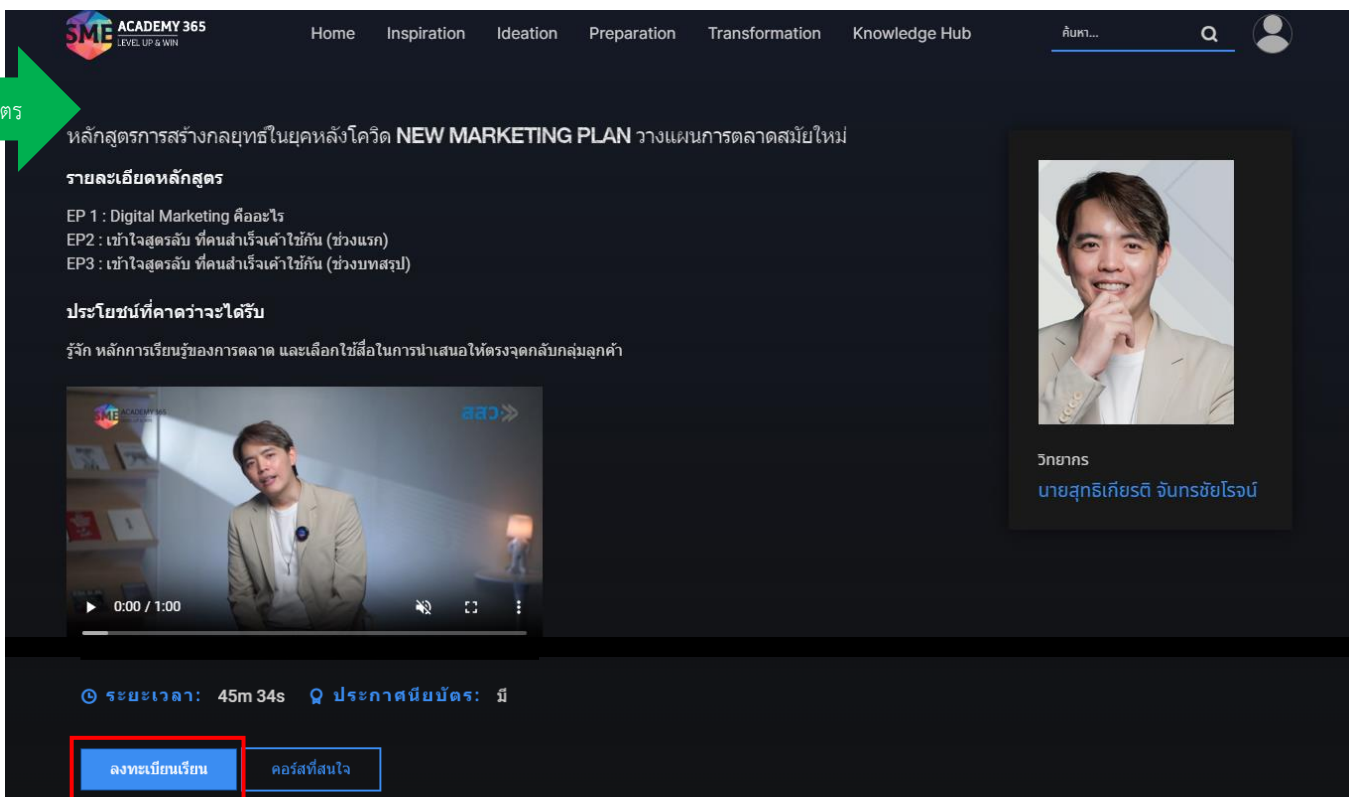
SME ACADEMY 365
LEVEL UP & WIN

Home Inspiration Ideation Preparation Transformation Knowledge Hub

ค้นหา...

ตร

หลักสูตรการสร้างกลยุทธในยุคหลังโควิด NEW MARKETING PLAN วางแผนการตลาดสมัยใหม่

รายละเอียดหลักสูตร

EP 1 : Digital Marketing คืออะไร
EP2 : เข้าใจสูตรลับ ที่คนสำเร็จเค้าใช้กัน (ช่วงแรก)
EP3 : เข้าใจสูตรลับ ที่คนสำเร็จเค้าใช้กัน (ช่วงบทสรุป)

ประโยชน์ที่คาดว่าจะได้รับ

รู้จัก หลักการเรียนรู้ของการตลาด และเลือกใช้สื่อในการนำเสนอให้ตรงจุดกลับกลุ่มลูกค้า

SME ACADEMY 365
สสว

0:00 / 1:00

วิทยากร
นายสุทธิเกียรติ จันทรชัยโรจน์

ระยะเวลา: 45m 34s ประกาศนียบัตร: มี

ลงทะเบียนเรียน
คอร์สที่สนใจ